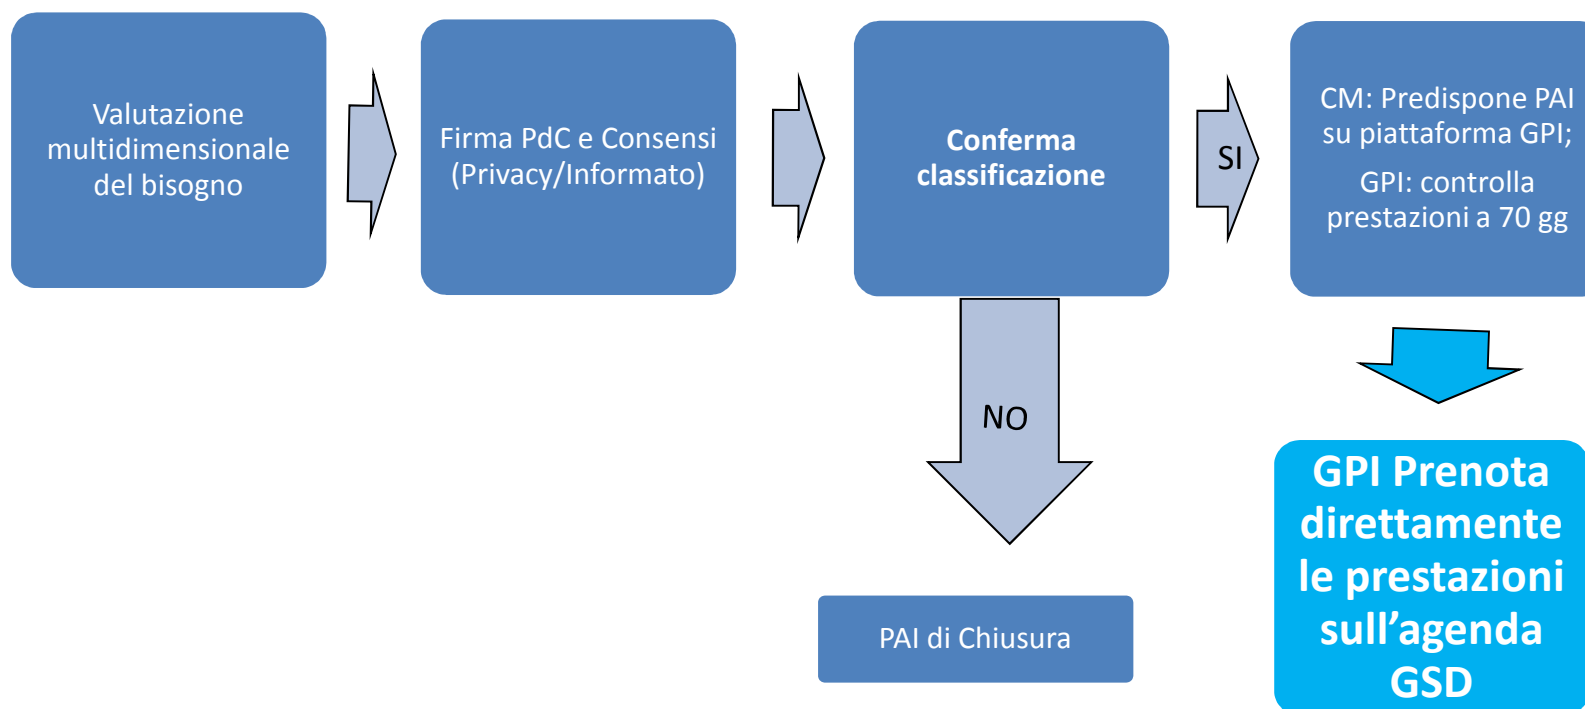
Valutazione multidimensionale del bisogno

Firma PdC e Consensi (Privacy/Informato)

Conferma classificazione

SI

CM: Predispone PAI su piattaforma GPI;

GPI: controlla prestazioni a 70 gg

NO

PAI di Chiusura

GPI Prenota direttamente le prestazioni sull’agenda GSD